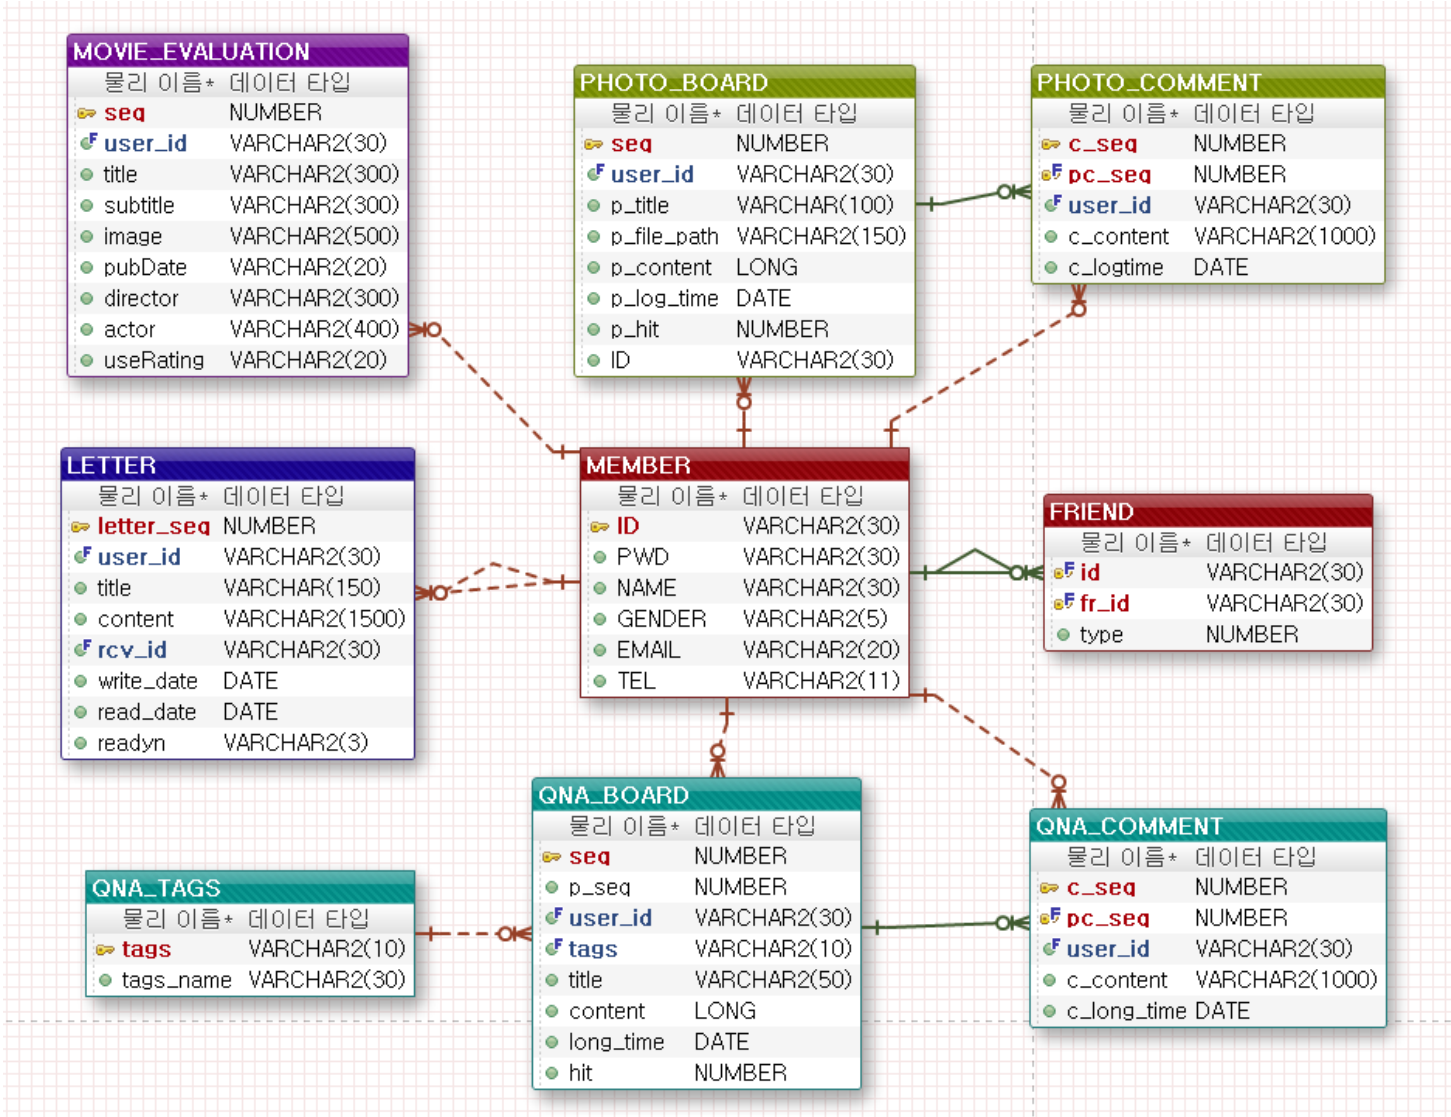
MOVIE_EVALUATION

| 물리 이름* | 데이터 타입 |
|---|---|
| seq | NUMBER |
| user_id | VARCHAR2(30) |
| title | VARCHAR2(300) |
| subtitle | VARCHAR2(300) |
| image | VARCHAR2(500) |
| pubDate | VARCHAR2(20) |
| director | VARCHAR2(300) |
| actor | VARCHAR2(400) |
| useRating | VARCHAR2(20) |

PHOTO_BOARD

| 물리 이름* | 데이터 타입 |
|---|---|
| seq | NUMBER |
| user_id | VARCHAR2(30) |
| p_title | VARCHAR(100) |
| p_file_path | VARCHAR2(150) |
| p_content | LONG |
| p_log_time | DATE |
| p_hit | NUMBER |
| ID | VARCHAR2(30) |

PHOTO_COMMENT

| 물리 이름* | 데이터 타입 |
|---|---|
| c_seq | NUMBER |
| pc_seq | NUMBER |
| user_id | VARCHAR2(30) |
| c_content | VARCHAR2(1000) |
| c_logtime | DATE |

LETTER

| 물리 이름* | 데이터 타입 |
|---|---|
| letter_seq | NUMBER |
| user_id | VARCHAR2(30) |
| title | VARCHAR(150) |
| content | VARCHAR2(1500) |
| rcv_id | VARCHAR2(30) |
| write_date | DATE |
| read_date | DATE |
| readyn | VARCHAR2(3) |

MEMBER

| 물리 이름* | 데이터 타입 |
|---|---|
| ID | VARCHAR2(30) |
| PWD | VARCHAR2(30) |
| NAME | VARCHAR2(30) |
| GENDER | VARCHAR2(5) |
| EMAIL | VARCHAR2(20) |
| TEL | VARCHAR2(11) |

FRIEND

| 물리 이름* | 데이터 타입 |
|---|---|
| id | VARCHAR2(30) |
| fr_id | VARCHAR2(30) |
| type | NUMBER |

QNA_BOARD

| 물리 이름* | 데이터 타입 |
|---|---|
| seq | NUMBER |
| p_seq | NUMBER |
| user_id | VARCHAR2(30) |
| tags | VARCHAR2(10) |
| title | VARCHAR2(50) |
| content | LONG |
| long_time | DATE |
| hit | NUMBER |

QNA_TAGS

| 물리 이름* | 데이터 타입 |
|---|---|
| tags | VARCHAR2(10) |
| tags_name | VARCHAR2(30) |

QNA_COMMENT

| 물리 이름* | 데이터 타입 |
|---|---|
| c_seq | NUMBER |
| pc_seq | NUMBER |
| user_id | VARCHAR2(30) |
| c_content | VARCHAR2(1000) |
| c_long_time | DATE |